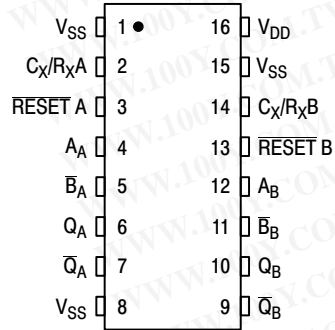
$V_{SS}$ 1 16 $V_{DD}$
$C_X/R_XA$ 2 15 $V_{SS}$
$\overline{RESET}$ A 3 14 $C_X/R_XB$
$A_A$ 4 13 $\overline{RESET}$ B
$\overline{B}_A$ 5 12 $A_B$
$Q_A$ 6 11 $\overline{B}_B$
$\overline{Q}_A$ 7 10 $Q_B$
$V_{SS}$ 8 9 $\overline{Q}_B$

WWW.100Y.COM.TW